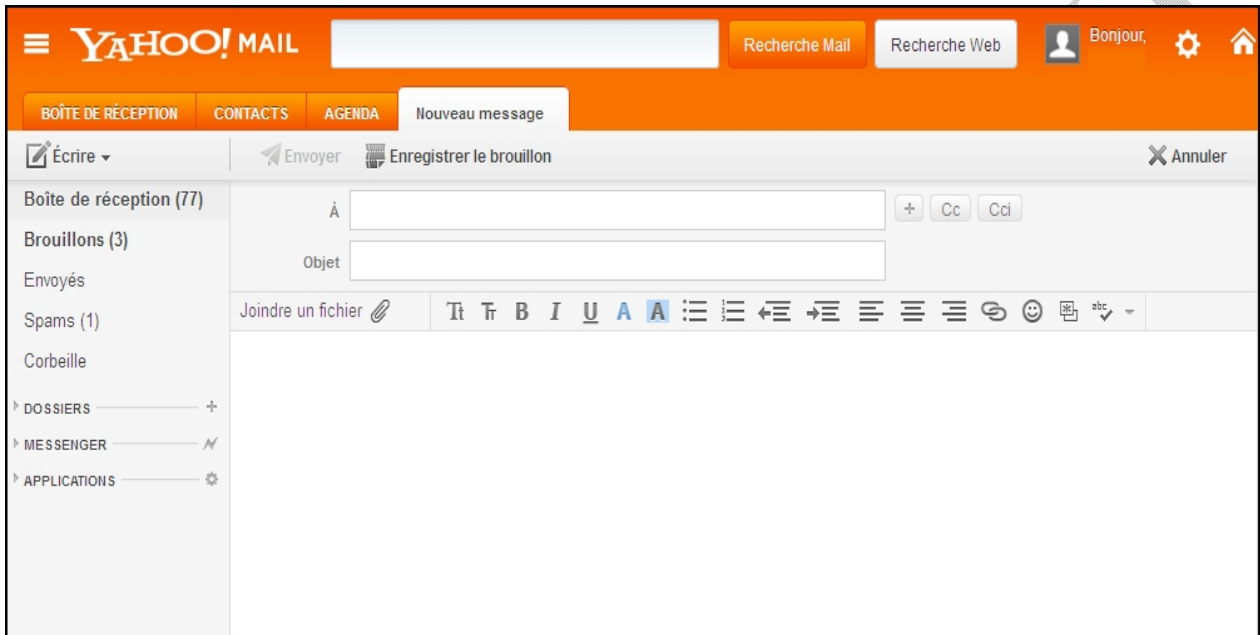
YAHOO! MAIL

Recherche Mail

Recherche Web

Bonjour,

BOÎTE DE RÉCEPTION

CONTACTS

AGENDA

Nouveau message

Écrire

Envoyer

Enregistrer le brouillon

Annuler

Boîte de réception (77)

Brouillons (3)

Envoyés

Spams (1)

Corbeille

DOSSIERS

MESSENGER

APPLICATIONS

À

Cc

Cci

Objet

Joindre un fichier

Tt Tт B I U A A

abc